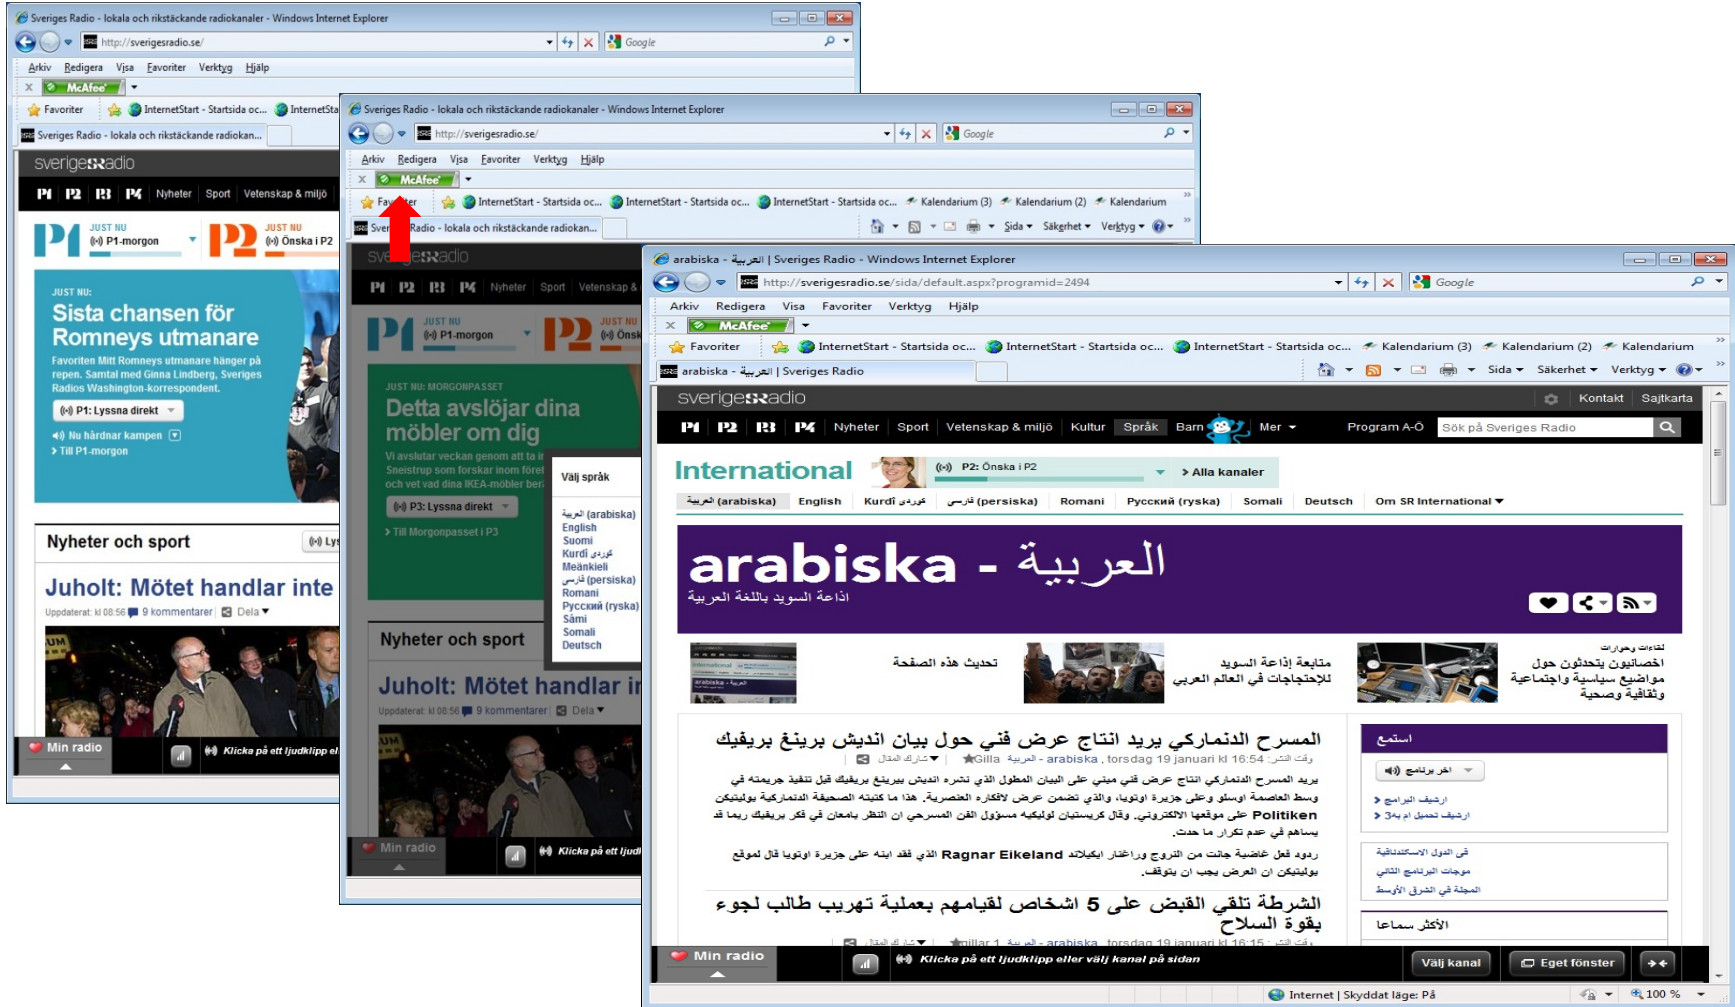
Sveriges Radio - lokala och rikstäckande radiokanaler - Windows Internet Explorer

http://sverigesradio.se/

Google

Arkiv Redigera Visa Favoriter Verktyg Hjälp

McAfee

Favoriter InternetStart - Startsida oc... InternetSta

Sveriges Radio - lokala och rikstäckande radiokan...

sverigesradio

P1 P2 P3 P4 Nyheter Sport Vetenskap & miljö

JUST NU P1-morgon

JUST NU Önska i P2

JUST NU:

Sista chansen för Romneys utmanare

Favoriten Mitt Romneys utmanare hänger på repen. Samtal med Ginna Lindberg, Sveriges Radios Washington-korrespondent.

P1: Lyssna direkt

Nu hårdnar kampen

Till P1-morgon

Nyheter och sport

Juholt: Mötet handlar inte

Uppdaterat: kl 08:56 9 kommentarer Dela

Min radio

Klicka på ett ljudklipp el

Sveriges Radio - lokala och rikstäckande radiokanaler - Windows Internet Explorer

http://sverigesradio.se/

Google

Arkiv Redigera Visa Favoriter Verktyg Hjälp

McAfee

Favoriter InternetStart - Startsida oc... InternetStart - Startsida oc... InternetStart - Startsida oc... Kalendarium (3) Kalendarium (2) Kalendarium

Sveriges Radio - lokala och rikstäckande radiokan...

Sida Säkerhet Verktyg

sverigesradio

P1 P2 P3 P4 Nyheter Sport Vetenskap &

JUST NU P1-morgon

JUST NU Önsk

JUST NU: MORGONPASSET

Detta avslöjar dina möbler om dig

Vi avslutar veckan genom att ta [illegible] Sneistrup som forskar inom föret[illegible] och vet vad dina IKEA-möbler ber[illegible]

P3: Lyssna direkt

Till Morgonpasset i P3

Välj språk

العربية (arabiska)
English
Suomi
Kurdî کوردی
Meänkieli
فارسی (persiska)
Romani
Русский (ryska)
Sámi
Somali
Deutsch

Nyheter och sport

Juholt: Mötet handlar i

Uppdaterat: kl 08:56 9 kommentarer Dela

Min radio

Klicka på ett ljud

arabiska - العربية | Sveriges Radio - Windows Internet Explorer

http://sverigesradio.se/sida/default.aspx?programid=2494

Google

Arkiv Redigera Visa Favoriter Verktyg Hjälp

McAfee

Favoriter InternetStart - Startsida oc... InternetStart - Startsida oc... InternetStart - Startsida oc... Kalendarium (3) Kalendarium (2) Kalendarium

arabiska - العربية | Sveriges Radio

Sida Säkerhet Verktyg

sverigesradio

Kontakt Sajtkarta

P1 P2 P3 P4 Nyheter Sport Vetenskap & miljö Kultur Språk Barn Mer Program A-Ö Sök på Sveriges Radio

International

P2: Önska i P2

Alla kanaler

العربية (arabiska) English Kurdî کوردی فارسی (persiska) Romani Русский (ryska) Somali Deutsch Om SR International

arabiska - العربية

اذاعة السويد باللغة العربية

تحديث هذه الصفحة

متابعة إذاعة السويد للإحتجاجات في العالم العربي

لقاءات وحوارات
اخصائيون يتحدثون حول مواضيع سياسية واجتماعية وثقافية وصحية

المسرح الدنماركي يريد انتاج عرض فني حول بيان انديش برينغ بريفيك

Gilla العربية - arabiska , torsdag 19 januari kl 16:54

يريد المسرح الدنماركي انتاج عرض فني مبني على البيان المطول الذي نشره انديش بيرينغ بريفيك قبل تنفيذ جريمته في وسط العاصمة اوسلو وعلى جزيرة اوتويا، والذي تضمن عرض لافكاره العنصرية. هذا ما كتبته الصحيفة الدنماركية بوليتيكن Politiken على موقعها الالكتروني. وقال كريستيان لوليكه مسؤول الفن المسرحي ان النظر باسعان في فكر بريفيك ربما قد يساهم في عدم تكرار ما حدث.

ردود فعل غاضبة جائت من النروج وراغنار ايكيلاند Ragnar Eikeland الذي فقد ابنه على جزيرة اوتويا قال لموقع بوليتيكن ان العرض يجب ان يتوقف.

الشرطة تلقي القبض على 5 اشخاص لقيامهم بعملية تهريب طالب لجوء بقوة السلاح

nillar 1 العربية - arabiska , torsdag 19 januari kl 16:15

استمع

اخر برنامج

ارشيف البرامج

ارشيف تحميل ام 3بي

في الدول الاسكندنافية
موجات البرنامج الثاني
المجلة في الشرق الأوسط

الأكثر سماعا

Min radio

Klicka på ett ljudklipp eller välj kanal på sidan

Välj kanal Eget fönster

Internet | Skyddat läge: På 100 %